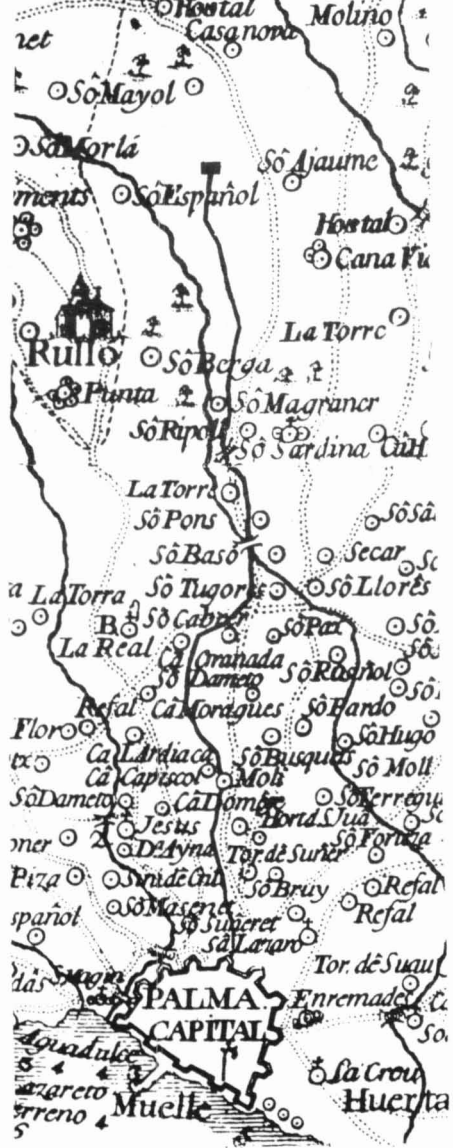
Hostal Casanova
Molino
net
Sô Mayol
Sô Morlá
Sô Ajaume
ments
Sô Español
Hostal
Cana Vi
La Torre
Rullo
Sô Berga
Punta
Sô Magraner
Sô Ripoll
Sô Sardina
Cull
La Torre
Sô Pons
Sô Sa
Sô Basó
Secar
Sc
a La Torra
Sô Tugores
Sô Llorés
Sô Cabrer
B
Sô Pax
Sô
La Real
Cá Oranada
Sô
Sô Dameto
Sô Rañol
Refal
Cá Moragues
Sô Pardo
Sô
Flor
Sô Hugo
Cá Lardiaca
Sô Busquets
Cá Capisco
Moli
Sô Moll
Sô Dameto
Cá Dómbe
Sô Ferregu
Jesus
Hort S.Juā
ner
Sô Fortuña
Dn. Ayna
Tor. de Suñer
Piza
Sunidē Cnl
Sô Bruy
Refal
spañol
Sô Masenet
Refal
Sô Suñeret
Sá Lanaro
Tor. dē Suau
dás
Stagn
PALMA CAPITAL
Enremades
Sa
Aguadulce
4
3
5
Sa Crou
azareto
Muelle
Huerta
rreno